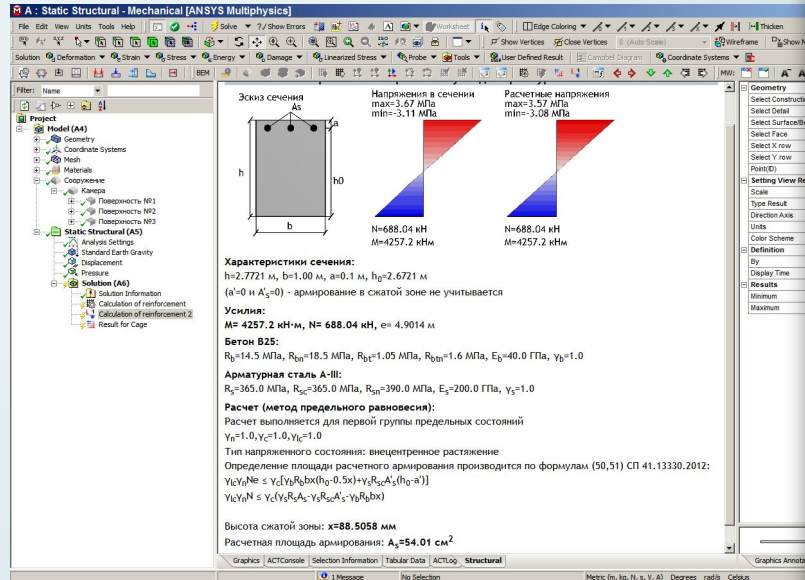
A : Static Structural - Mechanical [ANSYS Multiphysics]

File Edit View Units Tools Help | Solve ▾ ?/ Show Errors | Worksheet | Edge Coloring ▾ | Thicken

Show Vertices | Close Vertices | 0 (Auto Scale) | Wireframe | Show M

Solution | Deformation ▾ | Strain ▾ | Stress ▾ | Energy ▾ | Damage ▾ | Linearized Stress ▾ | Probe ▾ | Tools ▾ | User Defined Result | Campbell Diagram | Coordinate Systems ▾

BEM | MW:

Filter: Name

Project
Model (A4)
Geometry
Coordinate Systems
Mesh
Materials
Сооружение
Камера
Поверхность №1
Поверхность №2
Поверхность №3
Static Structural (A5)
Analysis Settings
Standard Earth Gravity
Displacement
Pressure
Solution (A6)
Solution Information
Calculation of reinforcement
Calculation of reinforcement 2
Result for Cage

Эскиз сечения
As
a
h
h0
b

Напряжения в сечении
max=3.67 МПа
min=-3.11 МПа
N=688.04 кН
M=4257.2 кНм

Расчетные напряжения
max=3.57 МПа
min=-3.08 МПа
N=688.04 кН
M=4257.2 кНм

**Характеристики сечения:**
h=2.7721 м, b=1.00 м, a=0.1 м, $h_0$=2.6721 м
(a'=0 и $A'_s$=0) - армирование в сжатой зоне не учитывается

**Усилия:**
**M= 4257.2 кН·м, N= 688.04 кН**, e= 4.9014 м

**Бетон B25:**
$R_b$=14.5 МПа, $R_{bn}$=18.5 МПа, $R_{bt}$=1.05 МПа, $R_{btn}$=1.6 МПа, $E_b$=40.0 ГПа, $\gamma_b$=1.0

**Арматурная сталь A-III:**
$R_s$=365.0 МПа, $R_{sc}$=365.0 МПа, $R_{sn}$=390.0 МПа, $E_s$=200.0 ГПа, $\gamma_s$=1.0

**Расчет (метод предельного равновесия):**
Расчет выполняется для первой группы предельных состояний
$\gamma_n$=1.0,$\gamma_c$=1.0,$\gamma_{lc}$=1.0
Тип напряженного состояния: внецентренное растяжение
Определение площади расчетного армирования производится по формулам (50,51) СП 41.13330.2012:
$\gamma_{lc}\gamma_n Ne \leq \gamma_c(\gamma_b R_b bx(h_0-0.5x)+\gamma_s R_{sc}A'_s(h_0-a'))$
$\gamma_{lc}\gamma_n N \leq \gamma_c(\gamma_s R_s A_s-\gamma_s R_{sc}A'_s-\gamma_b R_b bx)$

Высота сжатой зоны: **x=88.5058 мм**
Расчетная площадь армирования: **$A_s$=54.01 см$^2$**

Geometry
Select Constructi
Select Detail
Select Surface/B
Select Face
Select X row
Select Y row
Point(ID)
Setting View Re
Scale
Type Result
Direction Axis
Units
Color Scheme
Definition
By
Display Time
Results
Minimum
Maximum

Graphics | ACTConsole | Selection Information | Tabular Data | ACTLog | Structural
Graphics Annota

1 Message | No Selection | Metric (m, kg, N, s, V, A) Degrees rad/s Celsius